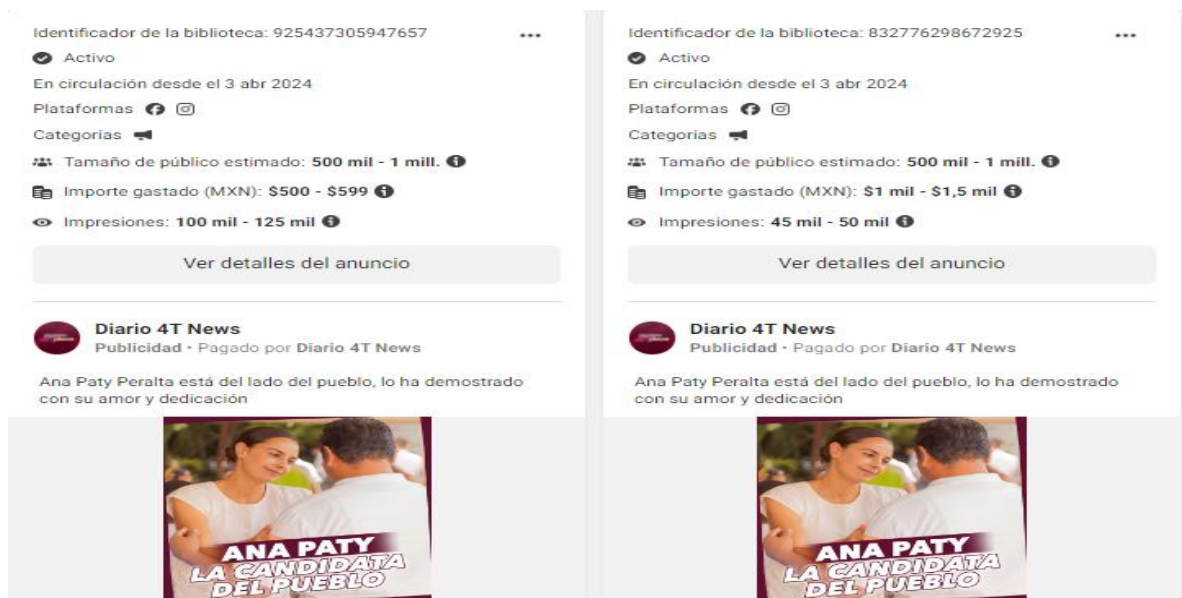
Identificador de la biblioteca: 925437305947657

•••

Activo

En circulación desde el 3 abr 2024

Plataformas

Categorías

Tamaño de público estimado: **500 mil - 1 mill.**

Importe gastado (MXN): **$500 - $599**

Impresiones: **100 mil - 125 mil**

Ver detalles del anuncio

Diario 4T News

Publicidad · Pagado por Diario 4T News

Ana Paty Peralta está del lado del pueblo, lo ha demostrado con su amor y dedicación

ANA PATY
LA CANDIDATA
DEL PUEBLO

Identificador de la biblioteca: 832776298672925

•••

Activo

En circulación desde el 3 abr 2024

Plataformas

Categorías

Tamaño de público estimado: **500 mil - 1 mill.**

Importe gastado (MXN): **$1 mil - $1,5 mil**

Impresiones: **45 mil - 50 mil**

Ver detalles del anuncio

Diario 4T News

Publicidad · Pagado por Diario 4T News

Ana Paty Peralta está del lado del pueblo, lo ha demostrado con su amor y dedicación

ANA PATY
LA CANDIDATA
DEL PUEBLO